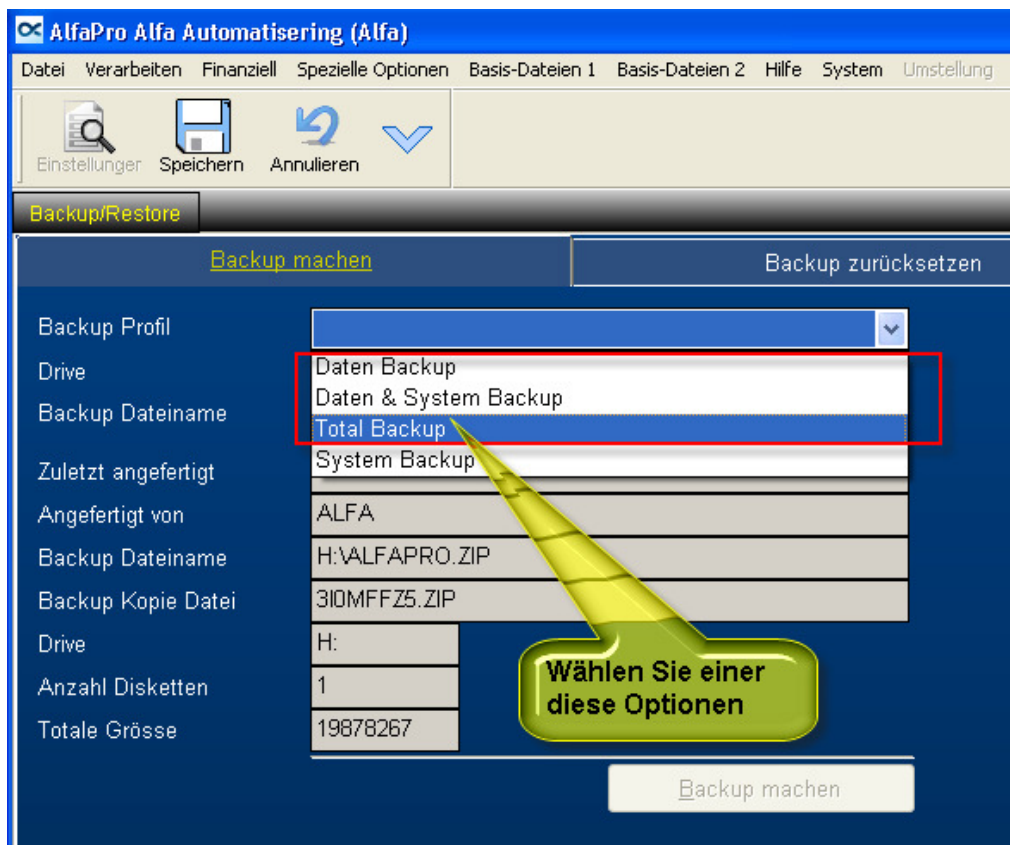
AlfaPro Alfa Automatisering (Alfa)

Datei Verarbeiten Finanziell Spezielle Optionen Basis-Dateien 1 Basis-Dateien 2 Hilfe System Umstellung

Einstellungen Speichern Annulieren

Backup/Restore

Backup machen

Backup zurücksetzen

Backup Profil

Drive

Backup Dateiname

Daten Backup
Daten & System Backup
Total Backup
System Backup

Zuletzt angefertigt

Angefertigt von ALFA

Backup Dateiname H:\ALFAPRO.ZIP

Backup Kopie Datei 3I0MFFZ5.ZIP

Drive H:

Anzahl Disketten 1

Totale Grösse 19878267

Wählen Sie einer diese Optionen

Backup machen